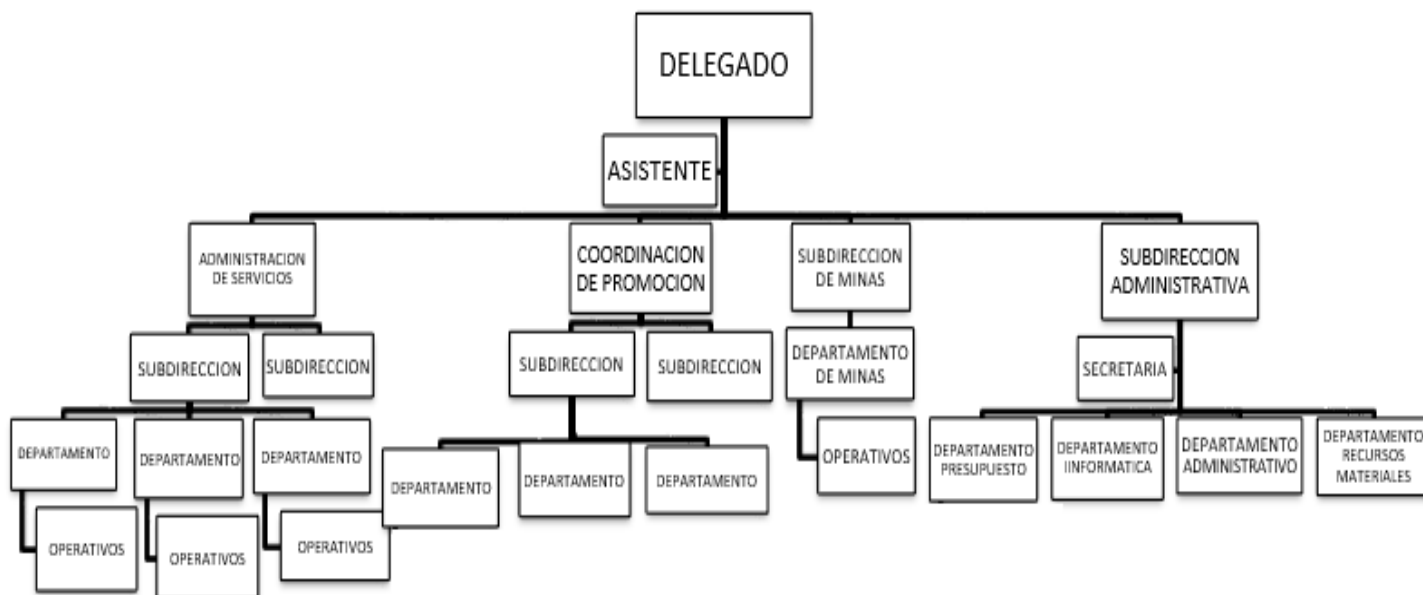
DELEGADO

ASISTENTE

ADMINISTRACION DE SERVICIOS

COORDINACION DE PROMOCION

SUBDIRECCION DE MINAS

SUBDIRECCION ADMINISTRATIVA

SUBDIRECCION

SUBDIRECCION

SUBDIRECCION

SUBDIRECCION

DEPARTAMENTO DE MINAS

SECRETARIA

DEPARTAMENTO

DEPARTAMENTO

DEPARTAMENTO

OPERATIVOS

OPERATIVOS

OPERATIVOS

DEPARTAMENTO

DEPARTAMENTO

DEPARTAMENTO

OPERATIVOS

DEPARTAMENTO PRESUPUESTO

DEPARTAMENTO IINFORMATICA

DEPARTAMENTO ADMINISTRATIVO

DEPARTAMENTO RECURSOS MATERIALES